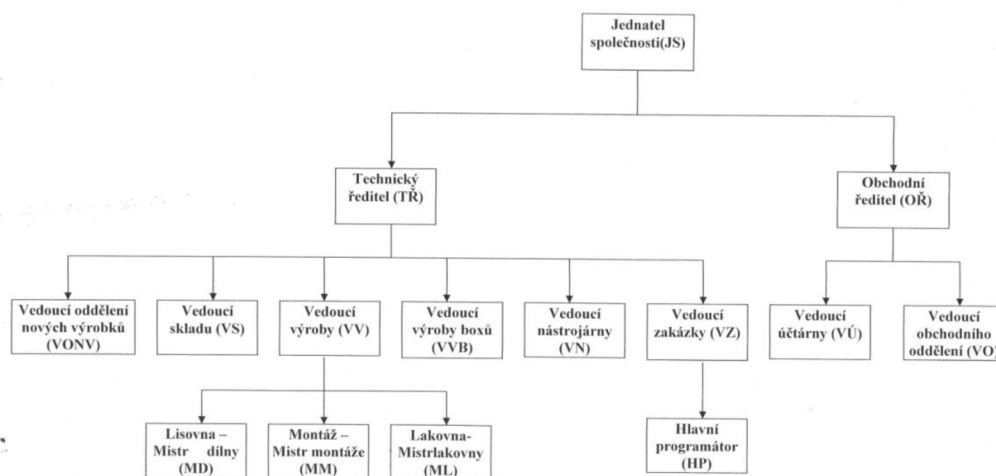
Jednatel společnosti(JS)

Technický ředitel (TŘ)

Obchodní ředitel (OŘ)

Vedoucí oddělení nových výrobků (VONV)

Vedoucí skladu (VS)

Vedoucí výroby (VV)

Vedoucí výroby boxů (VVB)

Vedoucí nástrojárny (VN)

Vedoucí zakázky (VZ)

Vedoucí účtárny (VÚ)

Vedoucí obchodního oddělení (VO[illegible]

Lisovna – Mistr dílny (MD)

Montáž – Mistr montáže (MM)

Lakovna- Mistrlakovny (ML)

Hlavní programátor (HP)